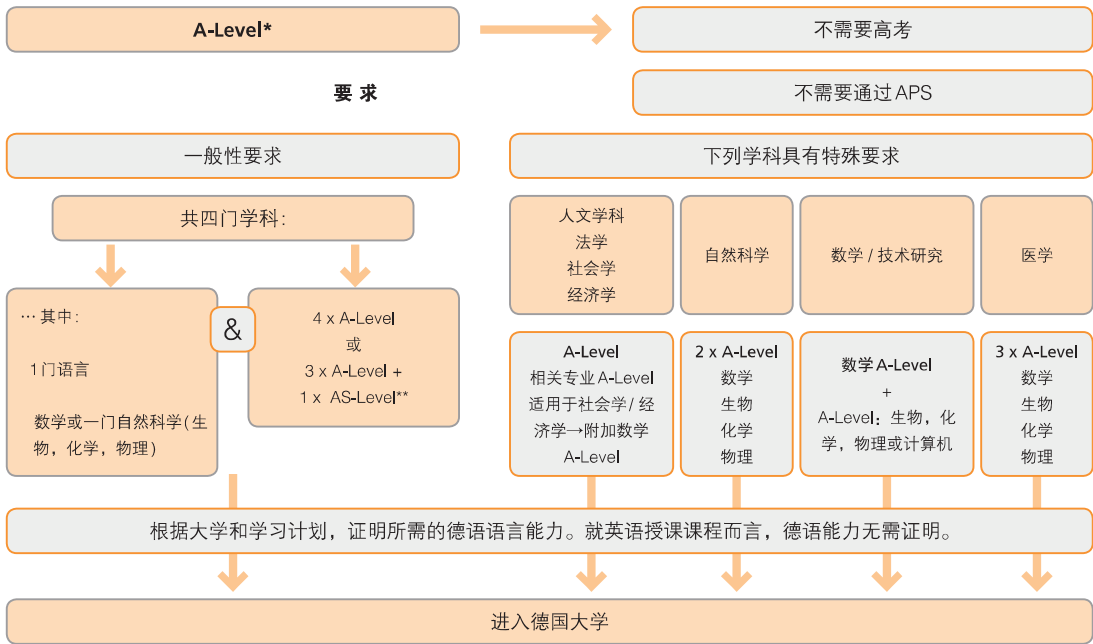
A-Level*

不需要高考

要 求

不需要通过APS

一般性要求

下列学科具有特殊要求

共四门学科:

人文学科
法学
社会学
经济学

自然科学

数学 / 技术研究

医学

… 其中:

1门语言

数学或一门自然科学(生物，化学，物理)

&

4 x A-Level
或
3 x A-Level +
1 x AS-Level**

A-Level
相关专业A-Level
适用于社会学/ 经济学→附加数学
A-Level

2 x A-Level
数学
生物
化学
物理

数学A-Level
+
A-Level：生物，化学，物理或计算机

3 x A-Level
数学
生物
化学
物理

根据大学和学习计划，证明所需的德语语言能力。就英语授课课程而言，德语能力无需证明。

进入德国大学